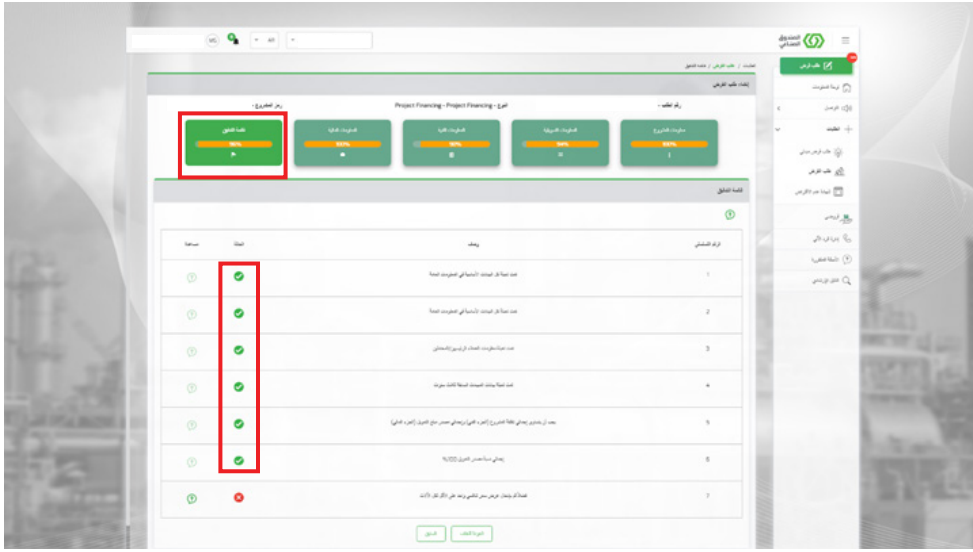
الصندوق الصناعي

طلب قرض

لوحة المعلومات

القروض

الطلبات

طلب قرض مبدئي

طلب قرض

النماذج

إنشاء طلب القرض

رقم الطلب -

النوع - Project Financing - Project Financing

رمز المشروع -

معلومات المشروع

المعلومات التسويقية

المعلومات الفنية

المعلومات المالية

قائمة التحقق

قائمة التحقق

| الرقم التسلسلي | الوصف | الحالة | مساعدة |
|---|---|---|---|
| 1 | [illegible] | | |
| 2 | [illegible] | | |
| 3 | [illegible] | | |
| 4 | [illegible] | | |
| 5 | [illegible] | | |
| 6 | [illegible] | | |
| 7 | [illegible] | | |

السابق

العودة للخلف